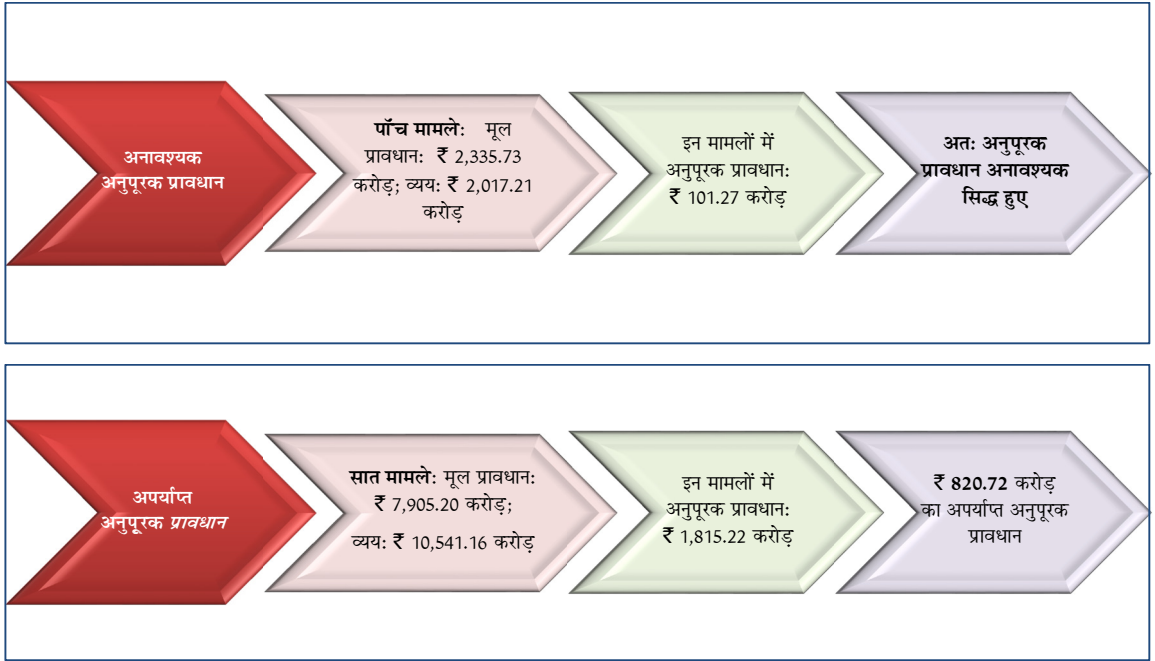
अनावश्यक अनुपूरक प्रावधान

**पॉंच मामले**: मूल प्रावधान: ₹ 2,335.73 करोड़; व्यय: ₹ 2,017.21 करोड़

इन मामलों में अनुपूरक प्रावधान: ₹ 101.27 करोड़

**अत: अनुपूरक प्रावधान अनावश्यक सिद्ध हुए**

अपर्याप्त अनुपूरक *प्रावधान*

**सात मामले**: मूल प्रावधान: ₹ 7,905.20 करोड़; व्यय: ₹ 10,541.16 करोड़

इन मामलों में अनुपूरक प्रावधान: ₹ 1,815.22 करोड़

**₹ 820.72** करोड़ का अपर्याप्त अनुपूरक प्रावधान